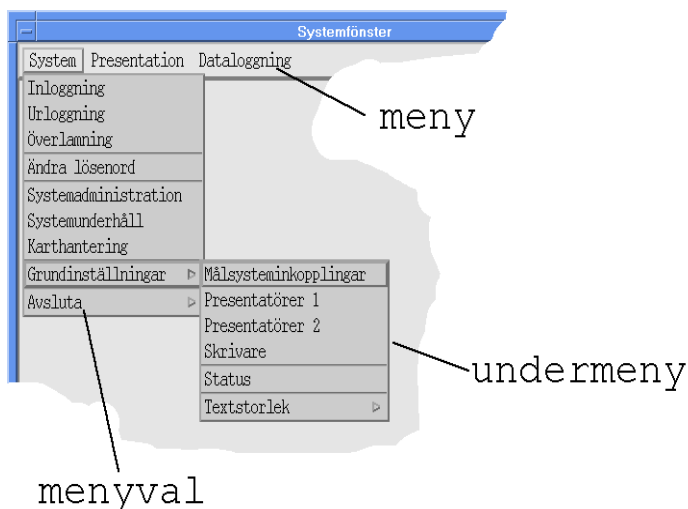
Systemfönster

System Presentation Dataloggning

Inloggning
Urloggning
Överlämning
Ändra lösenord
Systemadministration
Systemunderhåll
Karthantering
Grundinställningar
Avsluta

Målsysteminkopplingar
Presentatörer 1
Presentatörer 2
Skrivare
Status
Textstorlek

meny

undermeny

menyval